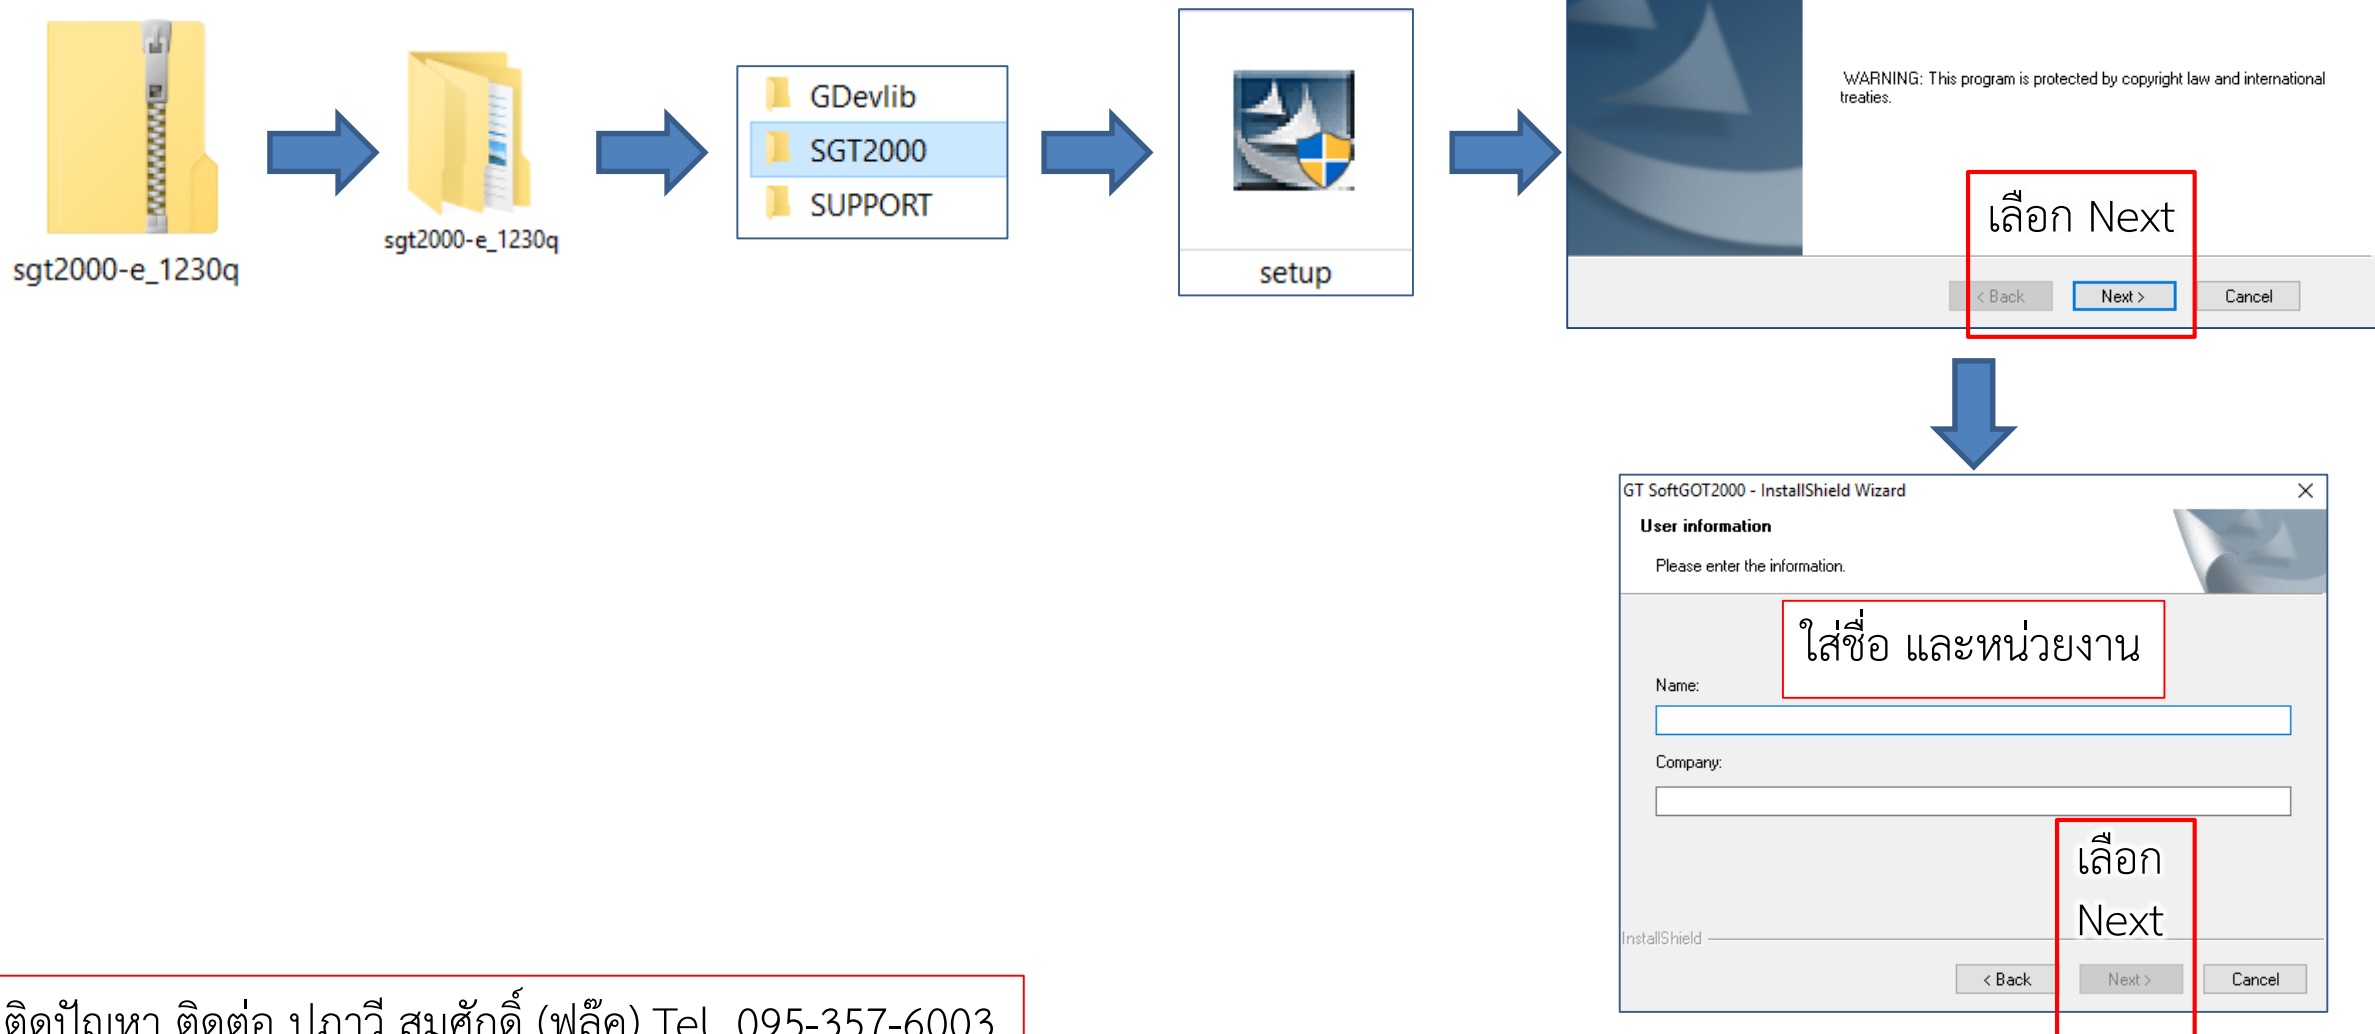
sgt2000-e_1230q

sgt2000-e_1230q

GDevlib
SGT2000
SUPPORT

setup

WARNING: This program is protected by copyright law and international treaties.

เลือก Next

< Back
Next >
Cancel

GT SoftGOT2000 - InstallShield Wizard

User information

Please enter the information.

ใส่ชื่อ และหน่วยงาน

Name:

Company:

เลือก Next

InstallShield

< Back
Next >
Cancel

ติดปัญหา ติดต่อ ปภาวี สมศักดิ์ (ฟลุ๊ค) Tel. 095-357-6003